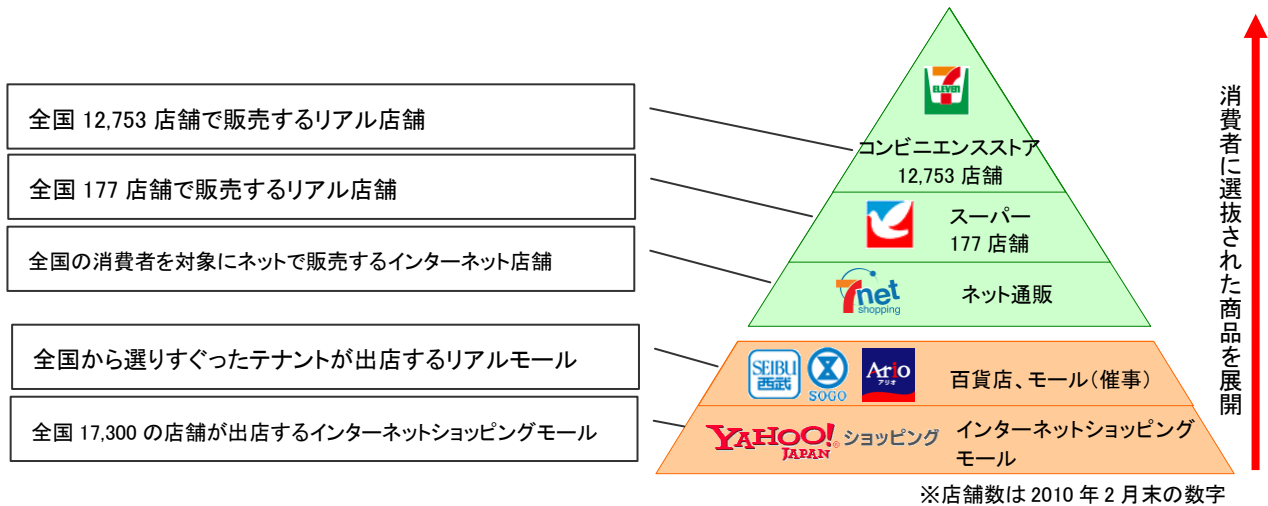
全国 12,753 店舗で販売するリアル店舗

全国 177 店舗で販売するリアル店舗

全国の消費者を対象にネットで販売するインターネット店舗

全国から選りすぐったテナントが出店するリアルモール

全国 17,300 の店舗が出店するインターネットショッピングモール

ELEVEn

コンビニエンスストア
12,753 店舗

スーパー
177 店舗

7net shopping

ネット通販

SEIBU 西武

SOGO

Ario アリオ

百貨店、モール(催事)

YAHOO! JAPAN ショッピング

インターネットショッピングモール

消費者に選抜された商品を展開

※店舗数は 2010 年 2 月末の数字